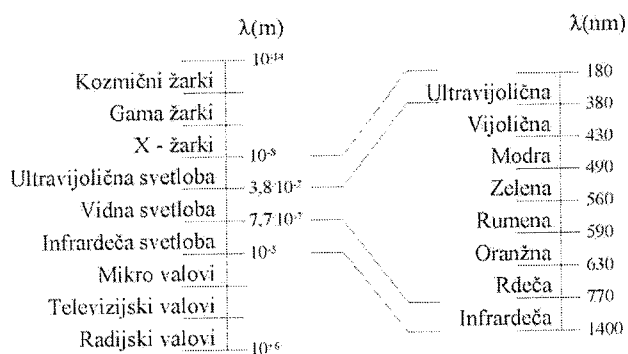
λ(m)

$10^{-14}$

Kozmični žarki

Gama žarki

X - žarki

$10^{-8}$

Ultravijolična svetloba

$3,8 \cdot 10^{-7}$

Vidna svetloba

$7,7 \cdot 10^{-7}$

Infrardeča svetloba

$10^{-3}$

Mikro valovi

Televizijski valovi

Radijski valovi

$10^{+6}$

λ(nm)

180

Ultravijolična

380

Vijolična

430

Modra

490

Zelena

560

Rumena

590

Oranžna

630

Rdeča

770

Infrardeča

1400